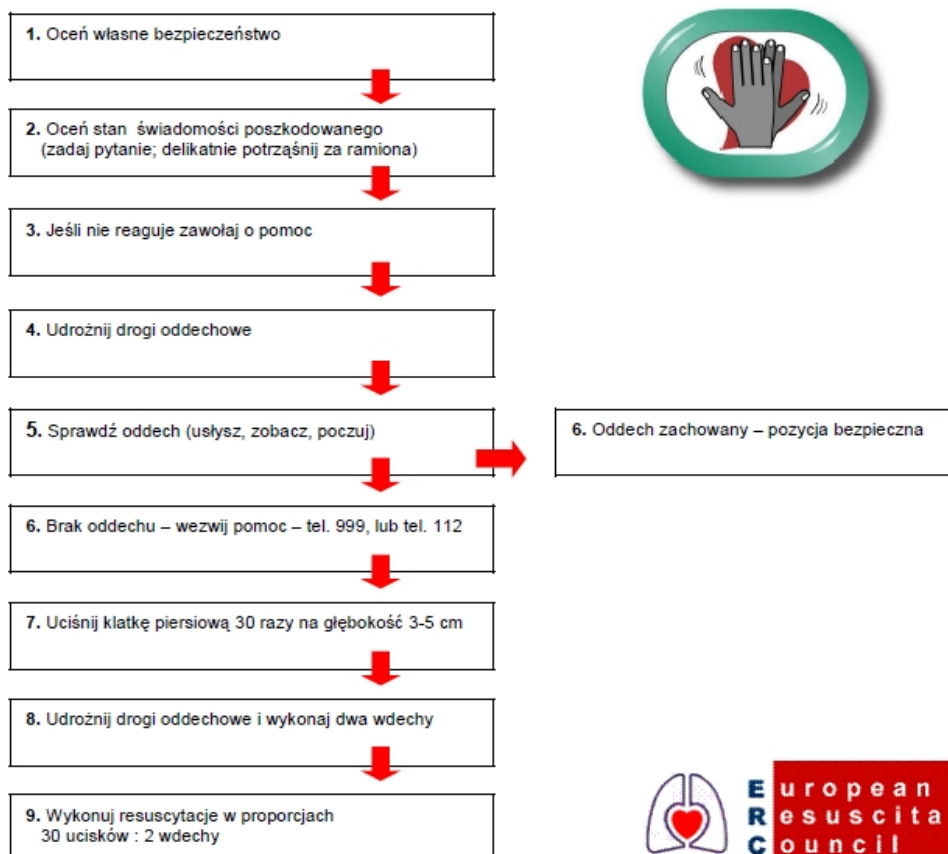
1. Oceń własne bezpieczeństwo

2. Oceń stan świadomości poszkodowanego (zadaj pytanie; delikatnie potrząśnij za ramiona)

3. Jeśli nie reaguje zawołaj o pomoc

4. Udrożnij drogi oddechowe

5. Sprawdź oddech (usłysz, zobacz, poczuj)

6. Oddech zachowany – pozycja bezpieczna

6. Brak oddechu – wezwij pomoc – tel. 999, lub tel. 112

7. Uciśnij klatkę piersiową 30 razy na głębokość 3-5 cm

8. Udrożnij drogi oddechowe i wykonaj dwa wdechy

9. Wykonuj resuscytacje w proporcjach 30 ucisków : 2 wdechy

E uropean
R esuscita
C ouncil